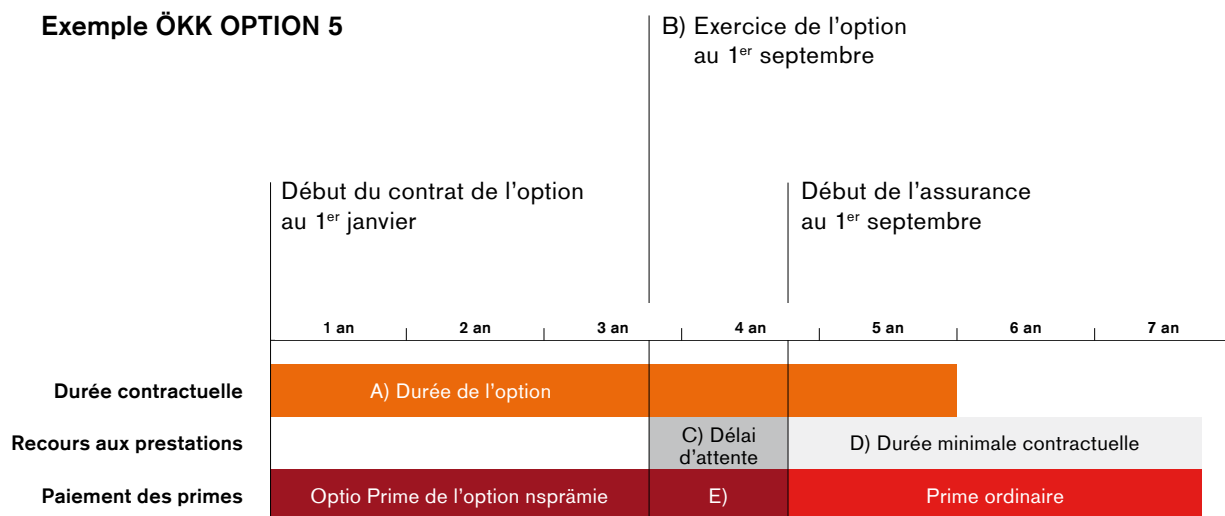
Exemple ÖKK OPTION 5

B) Exercice de l'option au 1$^{er}$ septembre

Début du contrat de l'option au 1$^{er}$ janvier

Début de l'assurance au 1$^{er}$ septembre

1 an | 2 an | 3 an | 4 an | 5 an | 6 an | 7 an

Durée contractuelle
A) Durée de l'option

Recours aux prestations
C) Délai d'attente
D) Durée minimale contractuelle

Paiement des primes
Optio Prime de l'option nsprämie
E)
Prime ordinaire